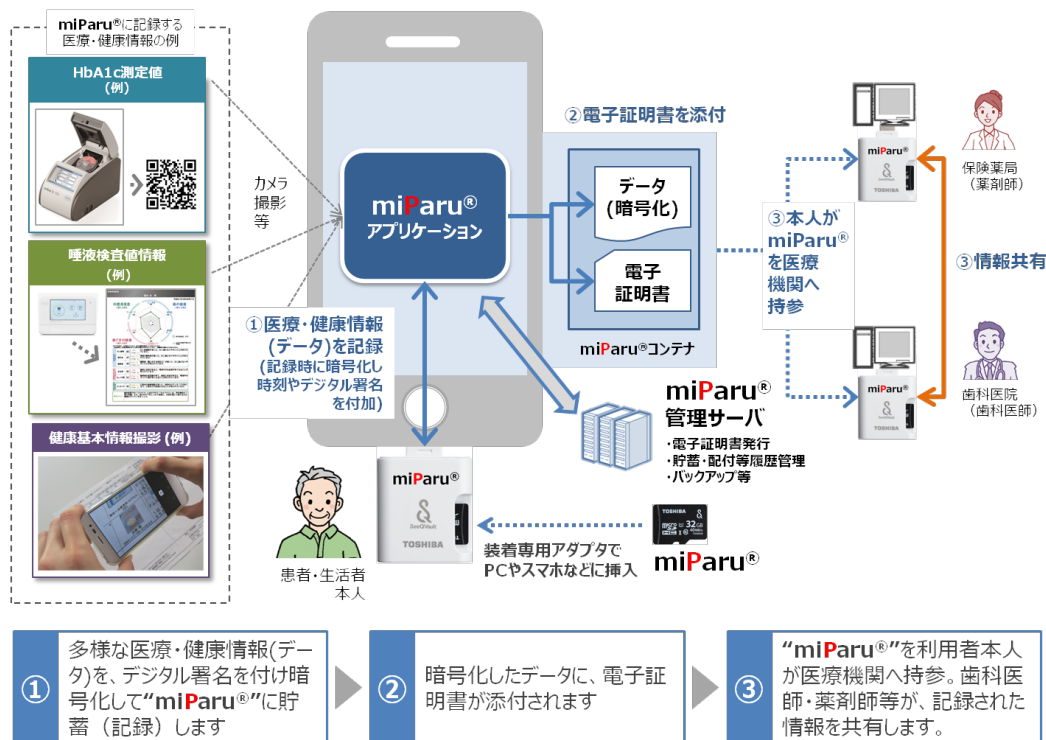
miParu®に記録する医療・健康情報の例

HbA1c測定値（例）

唾液検査値情報（例）

健康基本情報撮影（例）

カメラ撮影等

miParu® アプリケーション

①医療・健康情報（データ）を記録（記録時に暗号化し時刻やデジタル署名を付加）

②電子証明書を添付

データ（暗号化）

電子証明書

miParu®コンテナ

③本人がmiParu®を医療機関へ持参

③情報共有

保険薬局（薬剤師）

歯科医院（歯科医師）

miParu® 管理サーバ
・電子証明書発行
・貯蓄・配付等履歴管理
・バックアップ等

miParu

TOSHIBA

患者・生活者本人

装着専用アダプタでPCやスマホなどに挿入

TOSHIBA 32GB

miParu®

① 多様な医療・健康情報(データ)を、デジタル署名を付け暗号化して“miParu®”に貯蓄（記録）します

② 暗号化したデータに、電子証明書が添付されます

③ “miParu®”を利用者本人が医療機関へ持参。歯科医師・薬剤師等が、記録された情報を共有します。